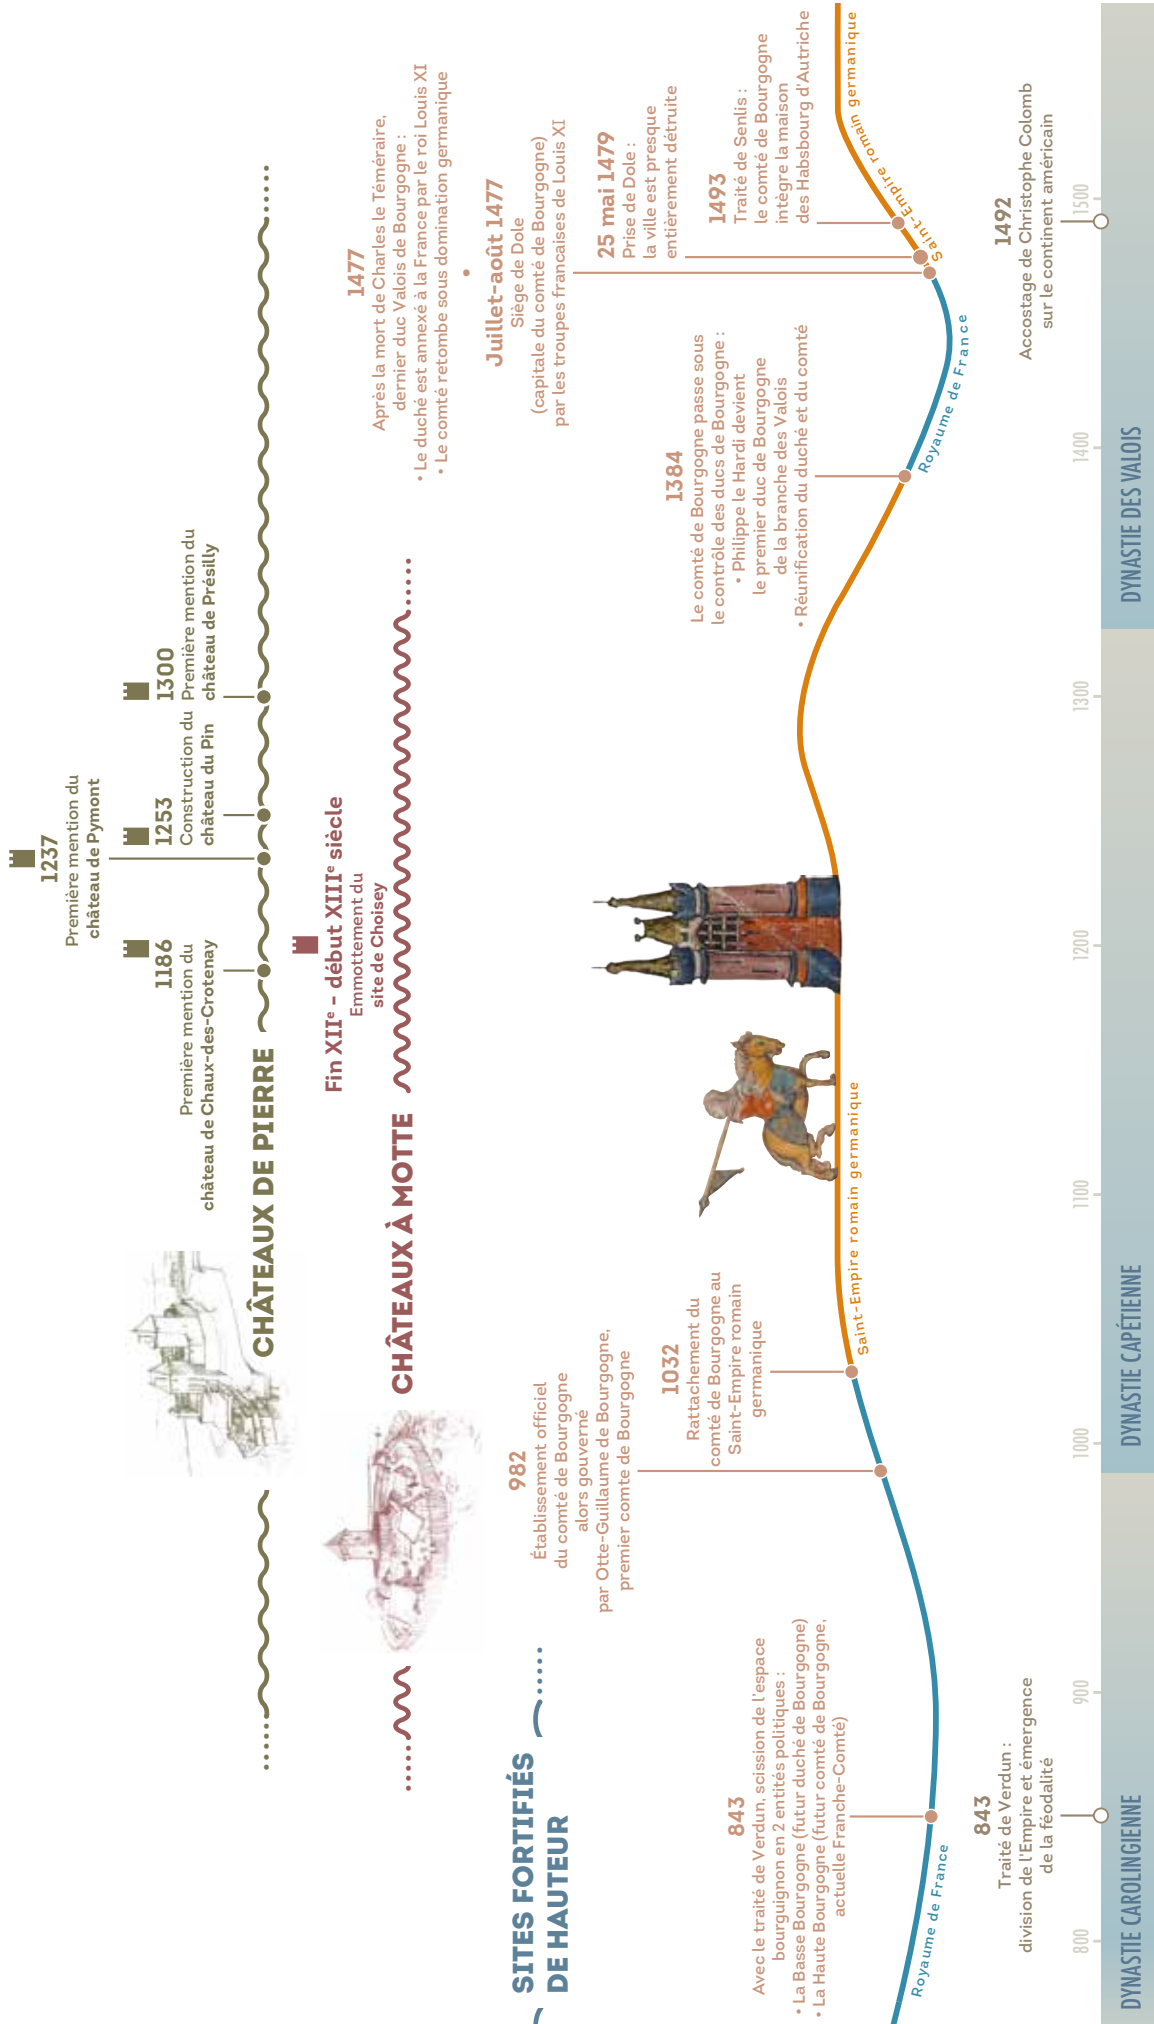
SITES FORTIFIÉS DE HAUTEUR

CHÂTEAUX À MOTTE

CHÂTEAUX DE PIERRE

Fin XII$^e$ - début XIII$^e$ siècle
Emmottement du site de Choisey

1186
Première mention du château de Chaux-des-Crotenay

1237
Première mention du château de Pymont

1253
Construction du château du Pin

1300
Première mention du château de Présilly

843
Avec le traité de Verdun, scission de l'espace bourguignon en 2 entités politiques :
• La Basse Bourgogne (futur duché de Bourgogne)
• La Haute Bourgogne (futur comté de Bourgogne, actuelle Franche-Comté)

982
Établissement officiel du comté de Bourgogne alors gouverné par Otte-Guillaume de Bourgogne, premier comte de Bourgogne

1032
Rattachement du comté de Bourgogne au Saint-Empire romain germanique

1384
Le comté de Bourgogne passe sous le contrôle des ducs de Bourgogne :
• Philippe le Hardi devient le premier duc de Bourgogne de la branche des Valois
• Réunification du duché et du comté

1477
Après la mort de Charles le Téméraire, dernier duc Valois de Bourgogne :
• Le duché est annexé à la France par le roi Louis XI
• Le comté retombe sous domination germanique

Juillet-août 1477
Siège de Dole (capitale du comté de Bourgogne) par les troupes françaises de Louis XI

25 mai 1479
Prise de Dole : la ville est presque entièrement détruite

1493
Traité de Senlis : le comté de Bourgogne intègre la maison des Habsbourg d'Autriche

Royaume de France
Saint-Empire romain germanique
Royaume de France
Saint-Empire romain germanique
Saint-Empire romain germanique

843
Traité de Verdun : division de l'Empire et émergence de la féodalité

1492
Accostage de Christophe Colomb sur le continent américain

800
900
1000
1100
1200
1300
1400
1500

DYNASTIE CAROLINGIENNE
DYNASTIE CAPÉTIENNE
DYNASTIE DES VALOIS